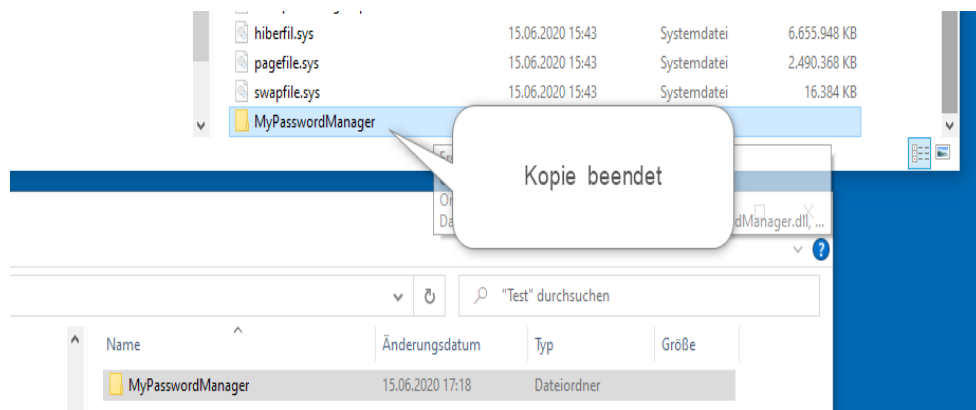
| | | | |
|---|---|---|---|
| hiberfil.sys | 15.06.2020 15:43 | Systemdatei | 6.655.948 KB |
| pagefile.sys | 15.06.2020 15:43 | Systemdatei | 2.490.368 KB |
| swapfile.sys | 15.06.2020 15:43 | Systemdatei | 16.384 KB |
| MyPasswordManager | | | |

Kopie beendet

dManager.dll, ...

"Test" durchsuchen

| Name | Änderungsdatum | Typ | Größe |
|---|---|---|---|
| MyPasswordManager | 15.06.2020 17:18 | Dateiordner | |